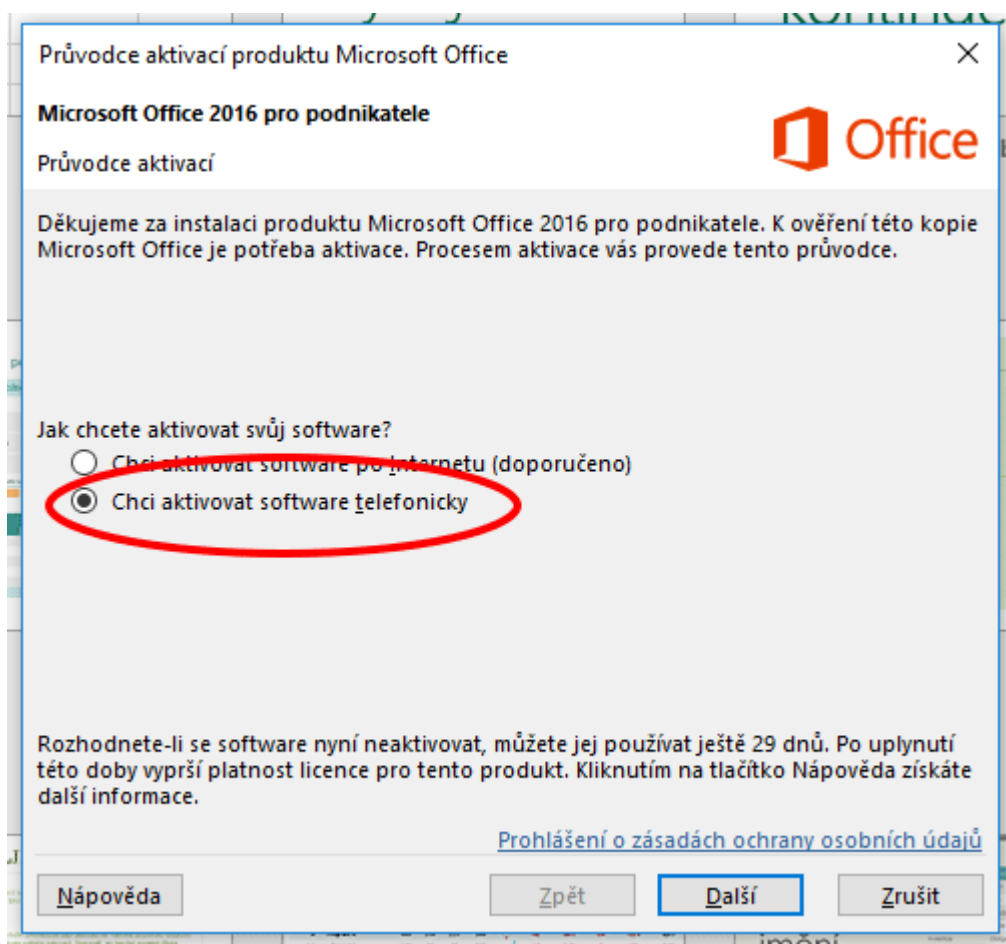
Průvodce aktivací produktu Microsoft Office

Microsoft Office 2016 pro podnikatele

Průvodce aktivací

Office

Děkujeme za instalaci produktu Microsoft Office 2016 pro podnikatele. K ověření této kopie Microsoft Office je potřeba aktivace. Procesem aktivace vás provede tento průvodce.

Jak chcete aktivovat svůj software?

Chci aktivovat software po Internetu (doporučeno)

Chci aktivovat software telefonicky

Rozhodnete-li se software nyní neaktivovat, můžete jej používat ještě 29 dnů. Po uplynutí této doby vyprší platnost licence pro tento produkt. Kliknutím na tlačítko Nápověda získáte další informace.

Prohlášení o zásadách ochrany osobních údajů

Nápověda

Zpět

Další

Zrušit